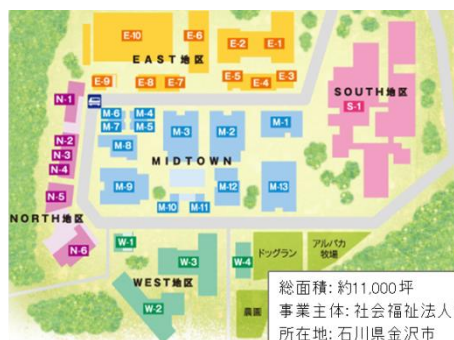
E-10
E-6
E-2
E-1
EAST地区
E-9
E-8
E-7
E-5
E-4
E-3
SOUTH地区
S-1
N-1
M-6
M-4
M-7
M-5
M-3
M-2
M-1
N-2
M-8
N-3
N-4
MIDTOWN
N-5
M-9
M-12
M-13
M-10
M-11
NORTH地区
N-6
W-1
W-3
W-4
ドッグラン
アルパカ牧場
WEST地区
W-2
農園
総面積: 約11,000坪
事業主体: 社会福祉法人
所在地: 石川県金沢市